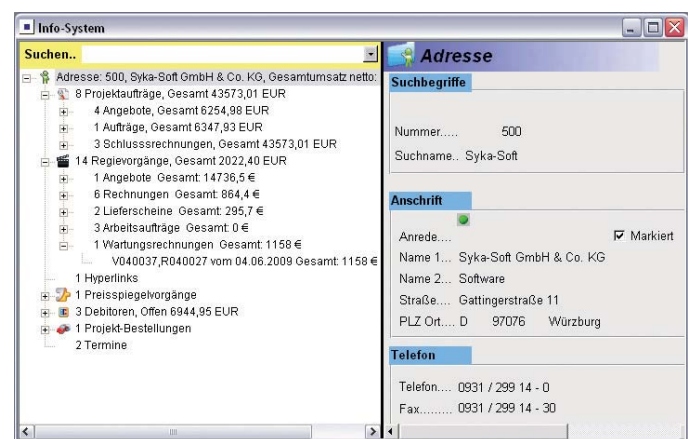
Info-System

Suchen..

Adresse: 500, Syka-Soft GmbH & Co. KG, Gesamtumsatz netto:
8 Projektaufträge, Gesamt 43573,01 EUR
4 Angebote, Gesamt 6254,98 EUR
1 Aufträge, Gesamt 6347,93 EUR
3 Schlusssrechnungen, Gesamt 43573,01 EUR
14 Regievorgänge, Gesamt 2022,40 EUR
1 Angebote Gesamt: 14736,5 €
6 Rechnungen Gesamt: 864,4 €
2 Lieferscheine Gesamt: 295,7 €
3 Arbeitsaufträge Gesamt: 0 €
1 Wartungsrechnungen Gesamt: 1158 €
V040037,R040027 vom 04.06.2009 Gesamt: 1158 €
1 Hyperlinks
1 Preisspiegelvorgänge
3 Debitoren, Offen 6944,95 EUR
1 Projekt-Bestellungen
2 Termine

Adresse

Suchbegriffe

Nummer..... 500

Suchname.. Syka-Soft

Anschrift

Anrede....

Markiert

Name 1... Syka-Soft GmbH & Co. KG

Name 2... Software

Straße.... Gattingerstraße 11

PLZ Ort.... D 97076 Würzburg

Telefon

Telefon.... 0931 / 299 14 - 0

Fax......... 0931 / 299 14 - 30